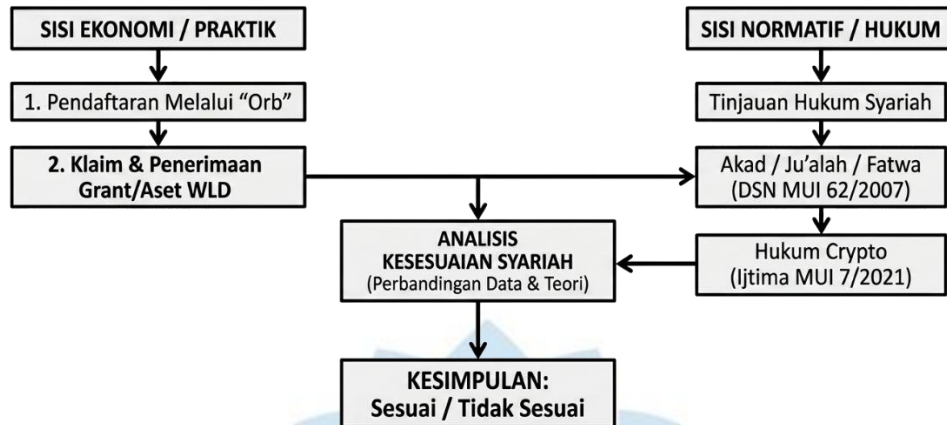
SISI EKONOMI / PRAKTIK

1. Pendaftaran Melalui "Orb"

2. Klaim & Penerimaan Grant/Aset WLD

SISI NORMATIF / HUKUM

Tinjauan Hukum Syariah

Akad / Ju'alah / Fatwa (DSN MUI 62/2007)

Hukum Crypto (Ijtima MUI 7/2021)

ANALISIS KESESUAIAN SYARIAH (Perbandingan Data & Teori)

KESIMPULAN: Sesuai / Tidak Sesuai